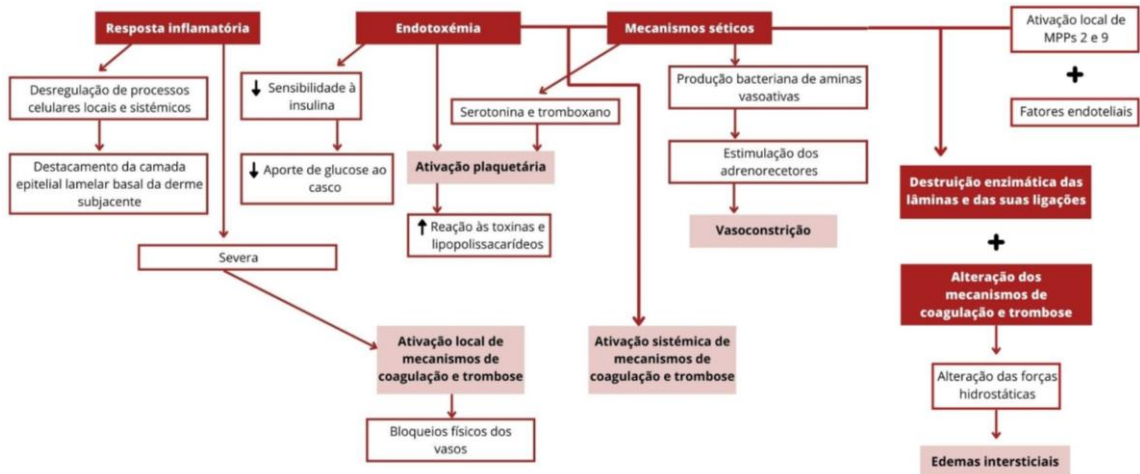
Resposta inflamatória

Endotoxémia

Mecanismos séticos

Ativação local de MPPs 2 e 9

+

Fatores endoteliais

Desregulação de processos celulares locais e sistémicos

Destacamento da camada epitelial lamelar basal da derme subjacente

↓ Sensibilidade à insulina

↓ Aporte de glucose ao casco

Serotonina e tromboxano

Ativação plaquetária

↑ Reação às toxinas e lipopolissacarídeos

Produção bacteriana de aminas vasoativas

Estimulação dos adrenorecetores

Vasoconstrição

Destruição enzimática das lâminas e das suas ligações

+

Alteração dos mecanismos de coagulação e trombose

Alteração das forças hidrostáticas

Edemas intersticiais

Severa

Ativação local de mecanismos de coagulação e trombose

Bloqueios físicos dos vasos

Ativação sistémica de mecanismos de coagulação e trombose